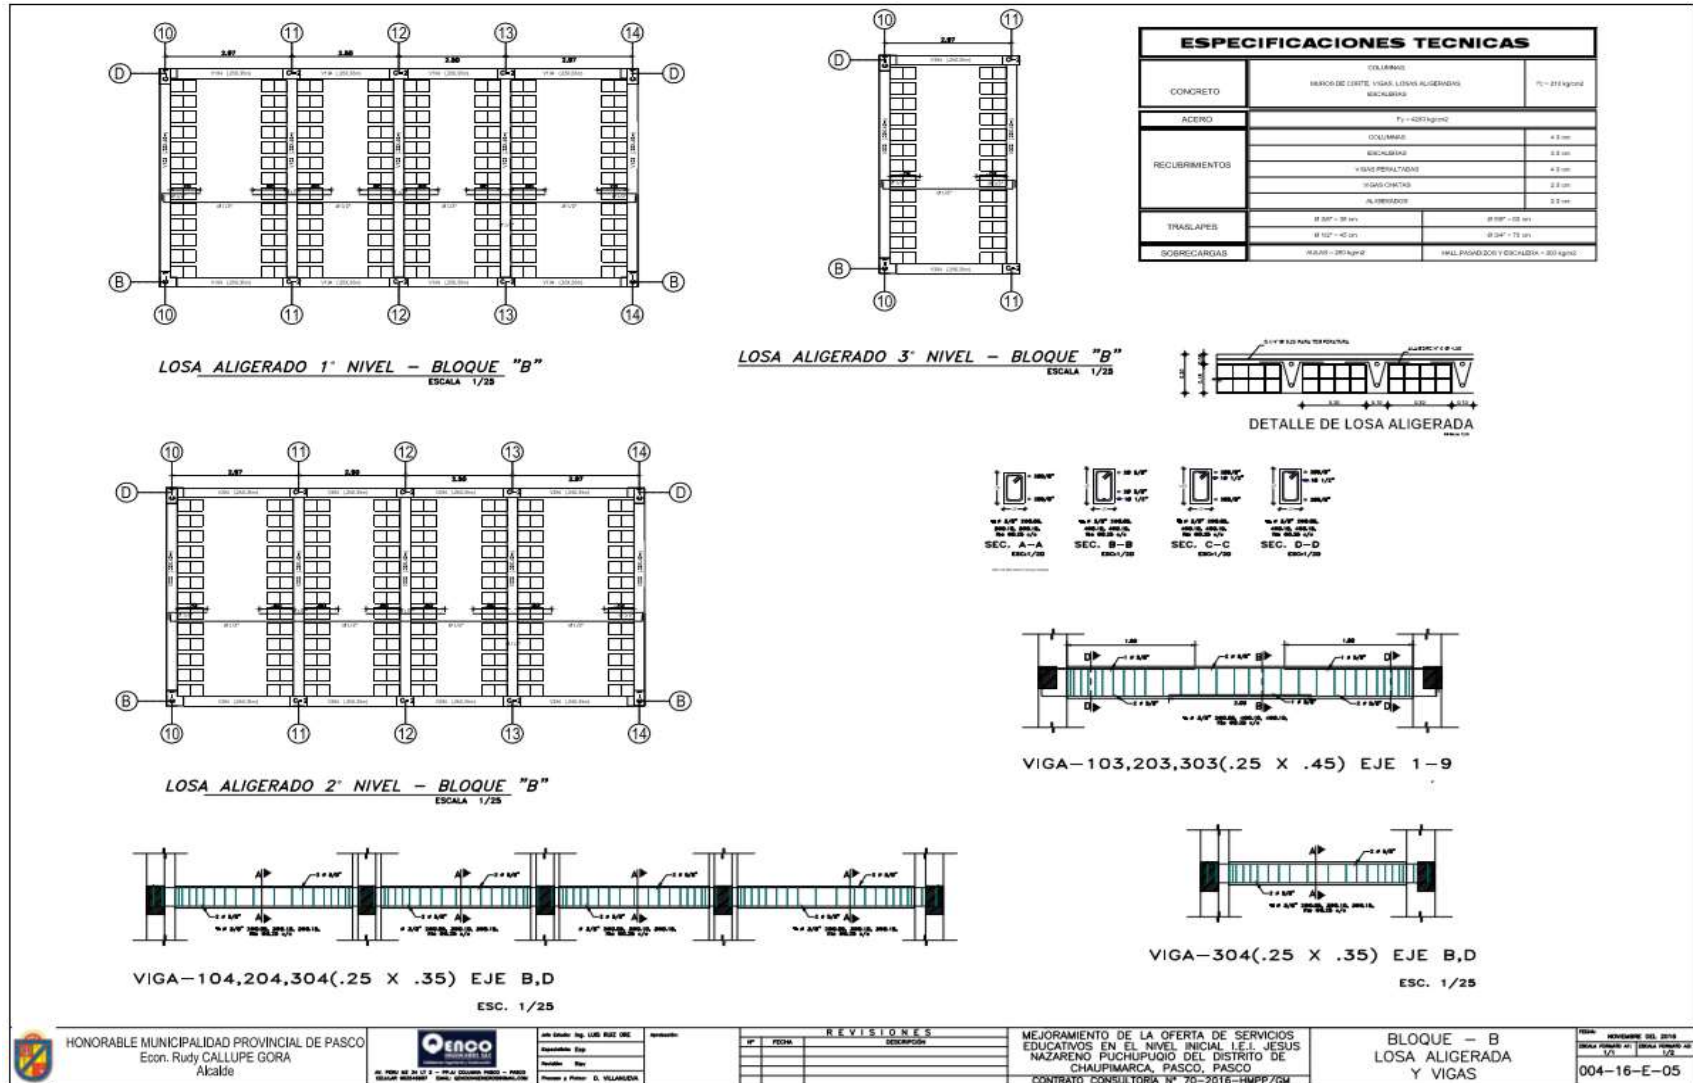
ESPECIFICACIONES TECNICAS

| CONCRETO | COLUMNAS MUROS DE CORTE, VIGAS, LOSAS ALIGERADAS ESCALERAS | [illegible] |
|---|---|---|
| ACERO | Fy = 4200 kg/cm2 | |
| RECUBRIMIENTOS | COLUMNAS | 4.0 cm |
| | ESCALERAS | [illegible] |
| | VIGAS PERALTADAS | 4.0 cm |
| | VIGAS CHATAS | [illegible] |
| | ALIGERADOS | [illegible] |
| TRASLAPES | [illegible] | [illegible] |
| | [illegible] | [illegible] |
| SOBRECARGAS | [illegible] | HALL PASADIZOS Y ESCALERA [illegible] |

LOSA ALIGERADO 1° NIVEL – BLOQUE "B"
ESCALA 1/25

LOSA ALIGERADO 3° NIVEL – BLOQUE "B"
ESCALA 1/25

DETALLE DE LOSA ALIGERADA

SEC. A–A
SEC. B–B
SEC. C–C
SEC. D–D

LOSA ALIGERADO 2° NIVEL – BLOQUE "B"
ESCALA 1/25

VIGA–103,203,303(.25 X .45) EJE 1–9

VIGA–104,204,304(.25 X .35) EJE B,D
ESC. 1/25

VIGA–304(.25 X .35) EJE B,D
ESC. 1/25

HONORABLE MUNICIPALIDAD PROVINCIAL DE PASCO
Econ. Rudy CALLUPE GORA
Alcalde

REVISIONES
N° FECHA DESCRIPCION

MEJORAMIENTO DE LA OFERTA DE SERVICIOS EDUCATIVOS EN EL NIVEL INICIAL I.E.I. JESUS NAZARENO PUCHUPUQIO DEL DISTRITO DE CHAUPIMARCA, PASCO, PASCO
CONTRATO CONSULTORIA N° 70-2016-HMPP/GM

BLOQUE – B
LOSA ALIGERADA
Y VIGAS

NOVIEMBRE DEL 2016
1/1 1/2
004-16-E-05